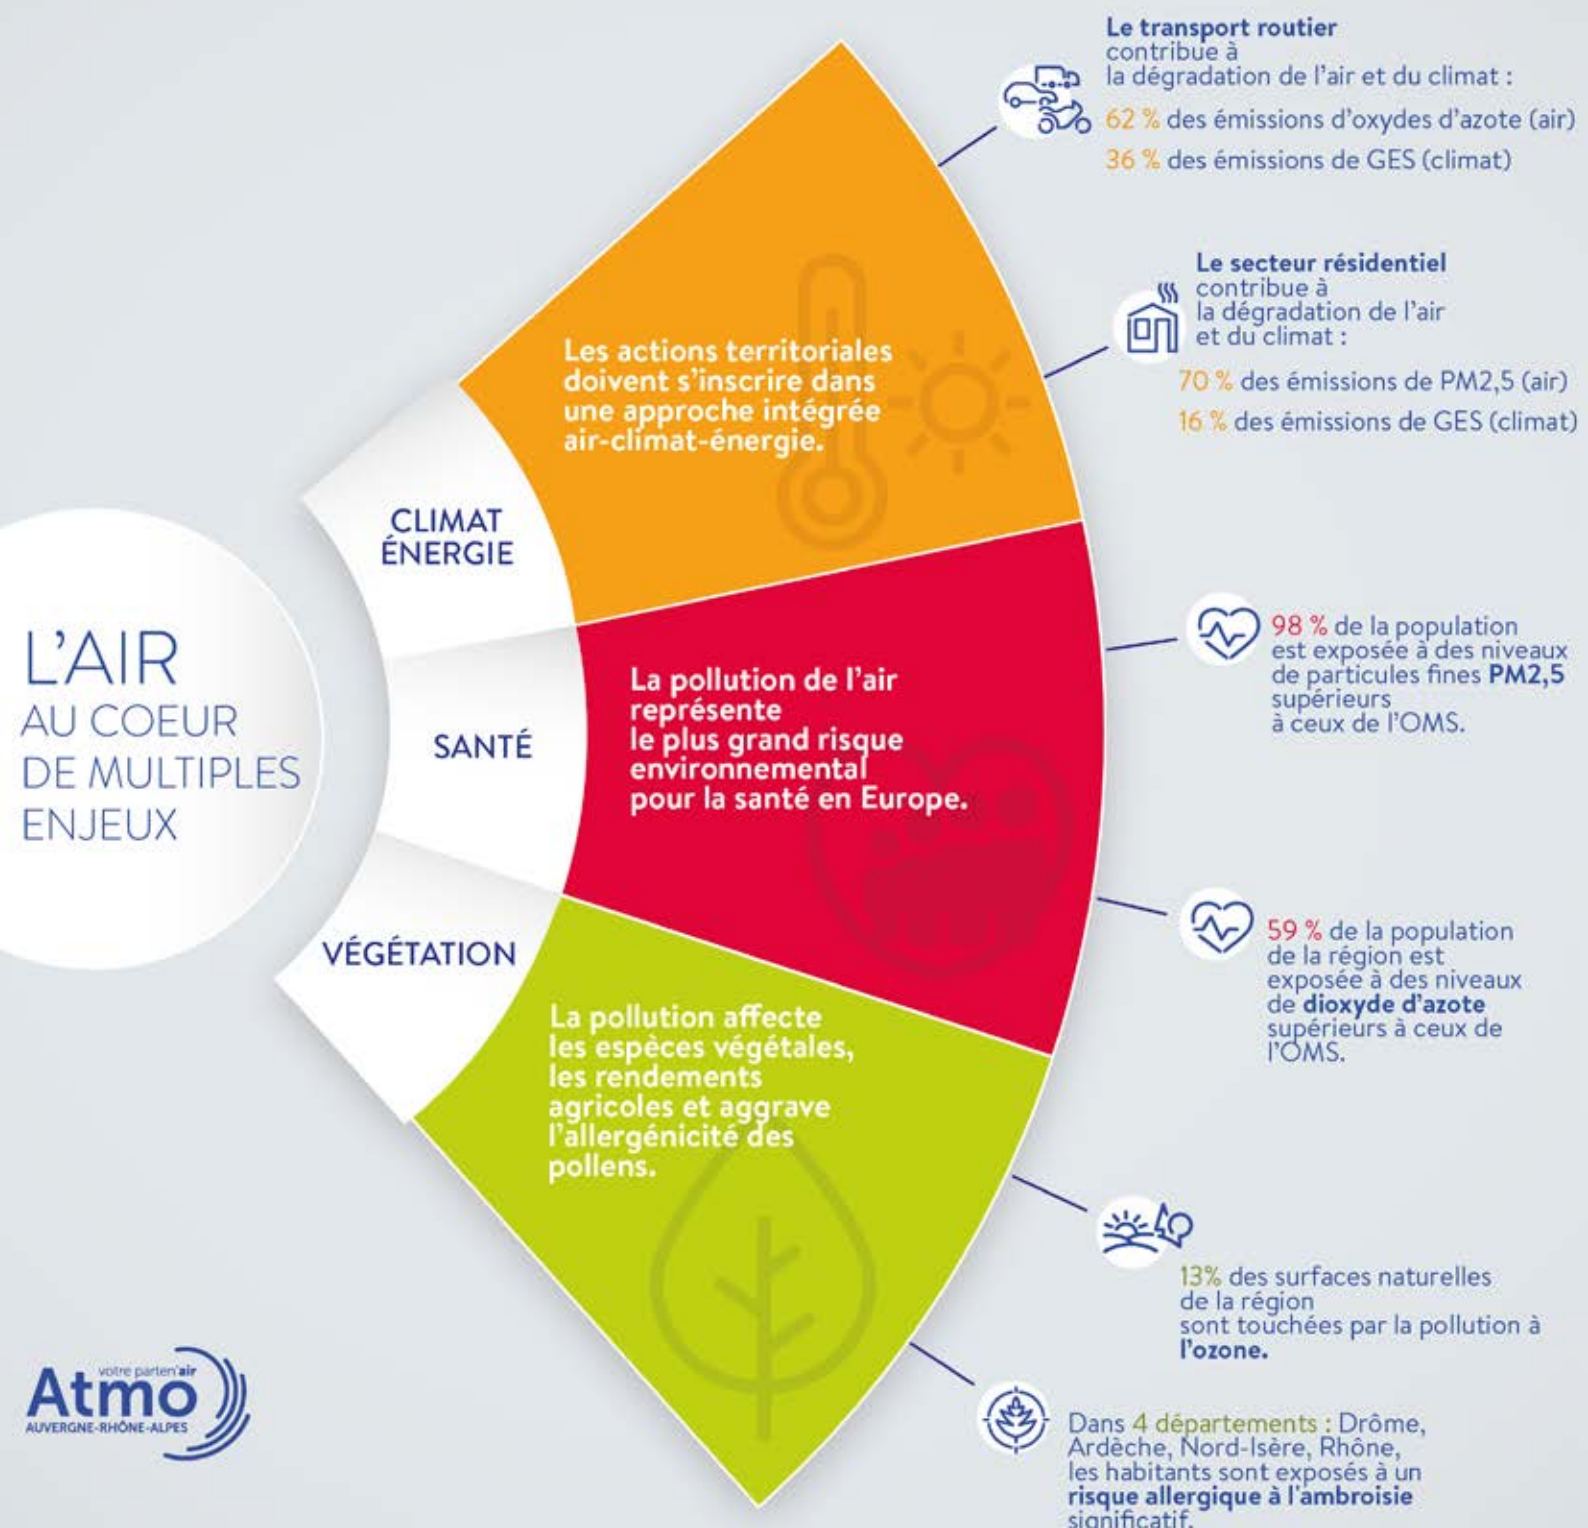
L'AIR
AU COEUR DE MULTIPLES ENJEUX

CLIMAT ÉNERGIE

Les actions territoriales doivent s'inscrire dans une approche intégrée air-climat-énergie.

SANTÉ

La pollution de l'air représente le plus grand risque environnemental pour la santé en Europe.

VÉGÉTATION

La pollution affecte les espèces végétales, les rendements agricoles et aggrave l'allergénicité des pollens.

Le transport routier contribue à la dégradation de l'air et du climat :

62 % des émissions d'oxydes d'azote (air)

36 % des émissions de GES (climat)

Le secteur résidentiel contribue à la dégradation de l'air et du climat :

70 % des émissions de PM2,5 (air)

16 % des émissions de GES (climat)

98 % de la population est exposée à des niveaux de particules fines **PM2,5** supérieurs à ceux de l'OMS.

59 % de la population de la région est exposée à des niveaux de **dioxyde d'azote** supérieurs à ceux de l'OMS.

13% des surfaces naturelles de la région sont touchées par la pollution à **l'ozone.**

Dans 4 départements : Drôme, Ardèche, Nord-Isère, Rhône, les habitants sont exposés à un **risque allergique à l'ambroisie** significatif.

votre parten'air
Atmo
AUVERGNE-RHÔNE-ALPES